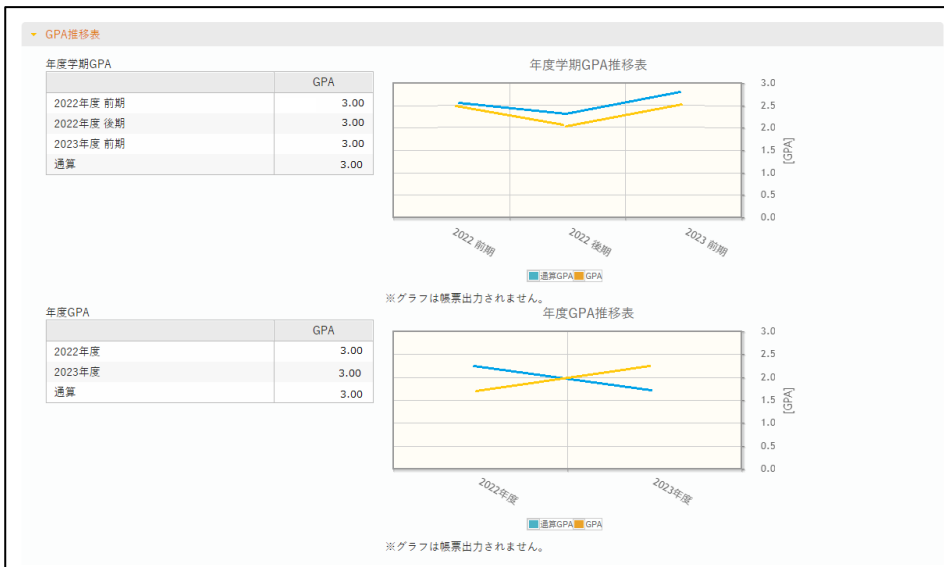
▾ GPA推移表

年度学期GPA

| | GPA |
|---|---|
| 2022年度 前期 | 3.00 |
| 2022年度 後期 | 3.00 |
| 2023年度 前期 | 3.00 |
| 通算 | 3.00 |

年度学期GPA推移表

3.0
2.5
2.0
1.5
1.0
0.5
0.0

[GPA]

2022 前期
2022 後期
2023 前期

通算GPA GPA

※グラフは帳票出力されません。

年度GPA

| | GPA |
|---|---|
| 2022年度 | 3.00 |
| 2023年度 | 3.00 |
| 通算 | 3.00 |

年度GPA推移表

3.0
2.5
2.0
1.5
1.0
0.5
0.0

[GPA]

2022年度
2023年度

通算GPA GPA

※グラフは帳票出力されません。